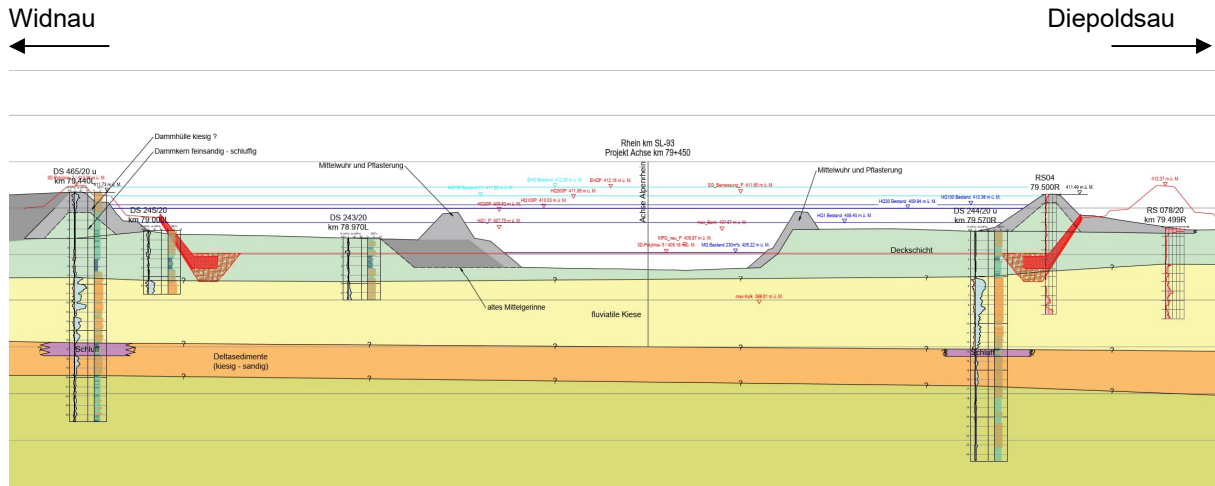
Widnau

Diepoldsau

Dammhülle kiesig ?

Dammkern feinsandig - schluffig

Rhein km SL-93
Projekt Achse km 79+450

Mittelwuhr und Pflasterung

Mittelwuhr und Pflasterung

DS 465/20 u
km 78.440L

DS 245/20
km 79.000L

DS 243/20
km 78.970L

DS 244/20 u
km 79.570R

RS04
79.500R

RS 078/20
km 79.499R

Achse Alpenrhein

Deckschicht

altes Mittelgerinne

fluviatile Kiese

Schluff

Schluff

Deltasedimente
(kiesig - sandig)

?

?

?

?